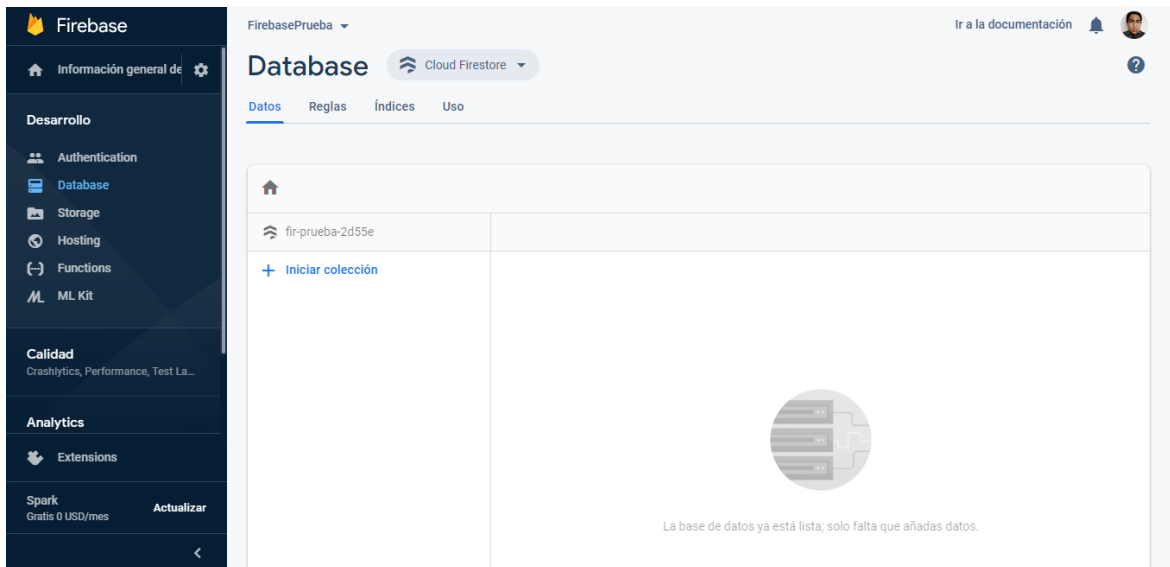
Firebase

Información general de

Desarrollo

Authentication
Database
Storage
Hosting
Functions
ML Kit

Calidad
Crashlytics, Performance, Test La...

Analytics

Extensions

Spark
Gratis 0 USD/mes
Actualizar

FirebasePrueba

Ir a la documentación

Database
Cloud Firestore

Datos
Reglas
Índices
Uso

fir-prueba-2d55e

+ Iniciar colección

La base de datos ya está lista; solo falta que añadas datos.